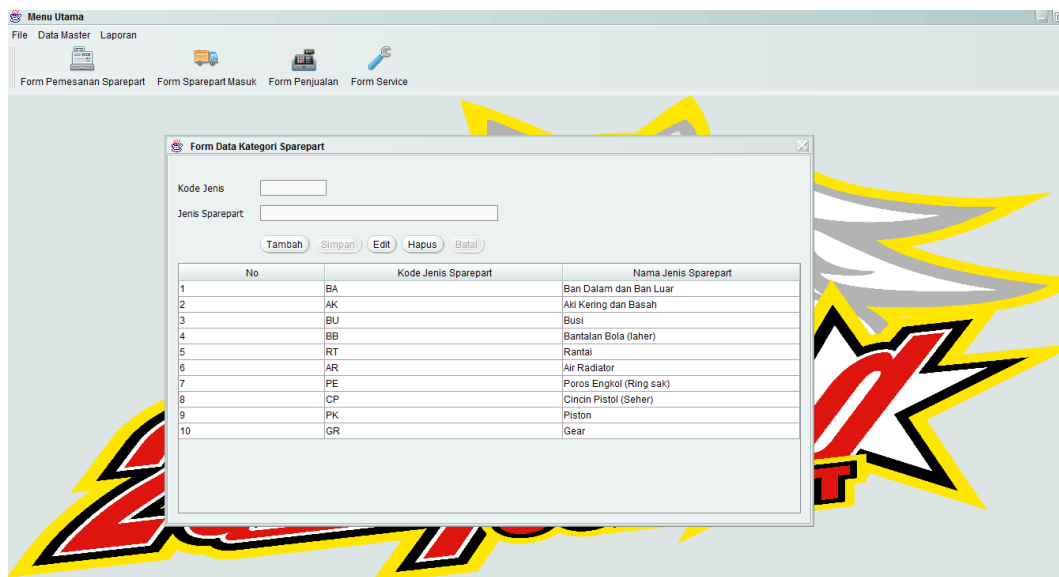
Menu Utama

File Data Master Laporan

Form Pemesanan Sparepart Form Sparepart Masuk Form Penjualan Form Service

Form Data Kategori Sparepart

Kode Jenis

Jenis Sparepart

Tambah Simpan Edit Hapus Batal

| No | Kode Jenis Sparepart | Nama Jenis Sparepart |
|---|---|---|
| 1 | BA | Ban Dalam dan Ban Luar |
| 2 | AK | Aki Kering dan Basah |
| 3 | BU | Busi |
| 4 | BB | Bantalan Bola (laher) |
| 5 | RT | Rantai |
| 6 | AR | Air Radiator |
| 7 | PE | Poros Engkol (Ring sak) |
| 8 | CP | Cincin Pistol (Seher) |
| 9 | PK | Piston |
| 10 | GR | Gear |